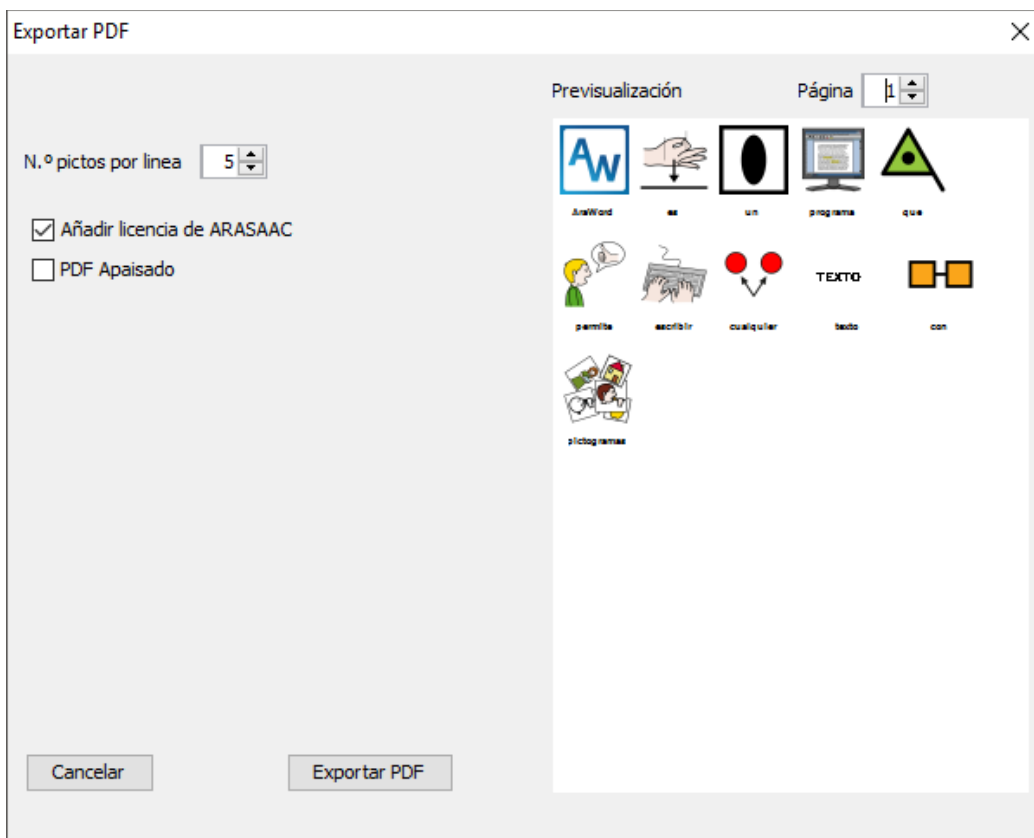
Exportar PDF

×

Previsualización

Página 1

N.º pictos por linea 5

Añadir licencia de ARASAAC

PDF Apaisado

AW

AraWord es un programa que

permite escribir cualquier texto con

TEXTO

pictogramas

Cancelar

Exportar PDF